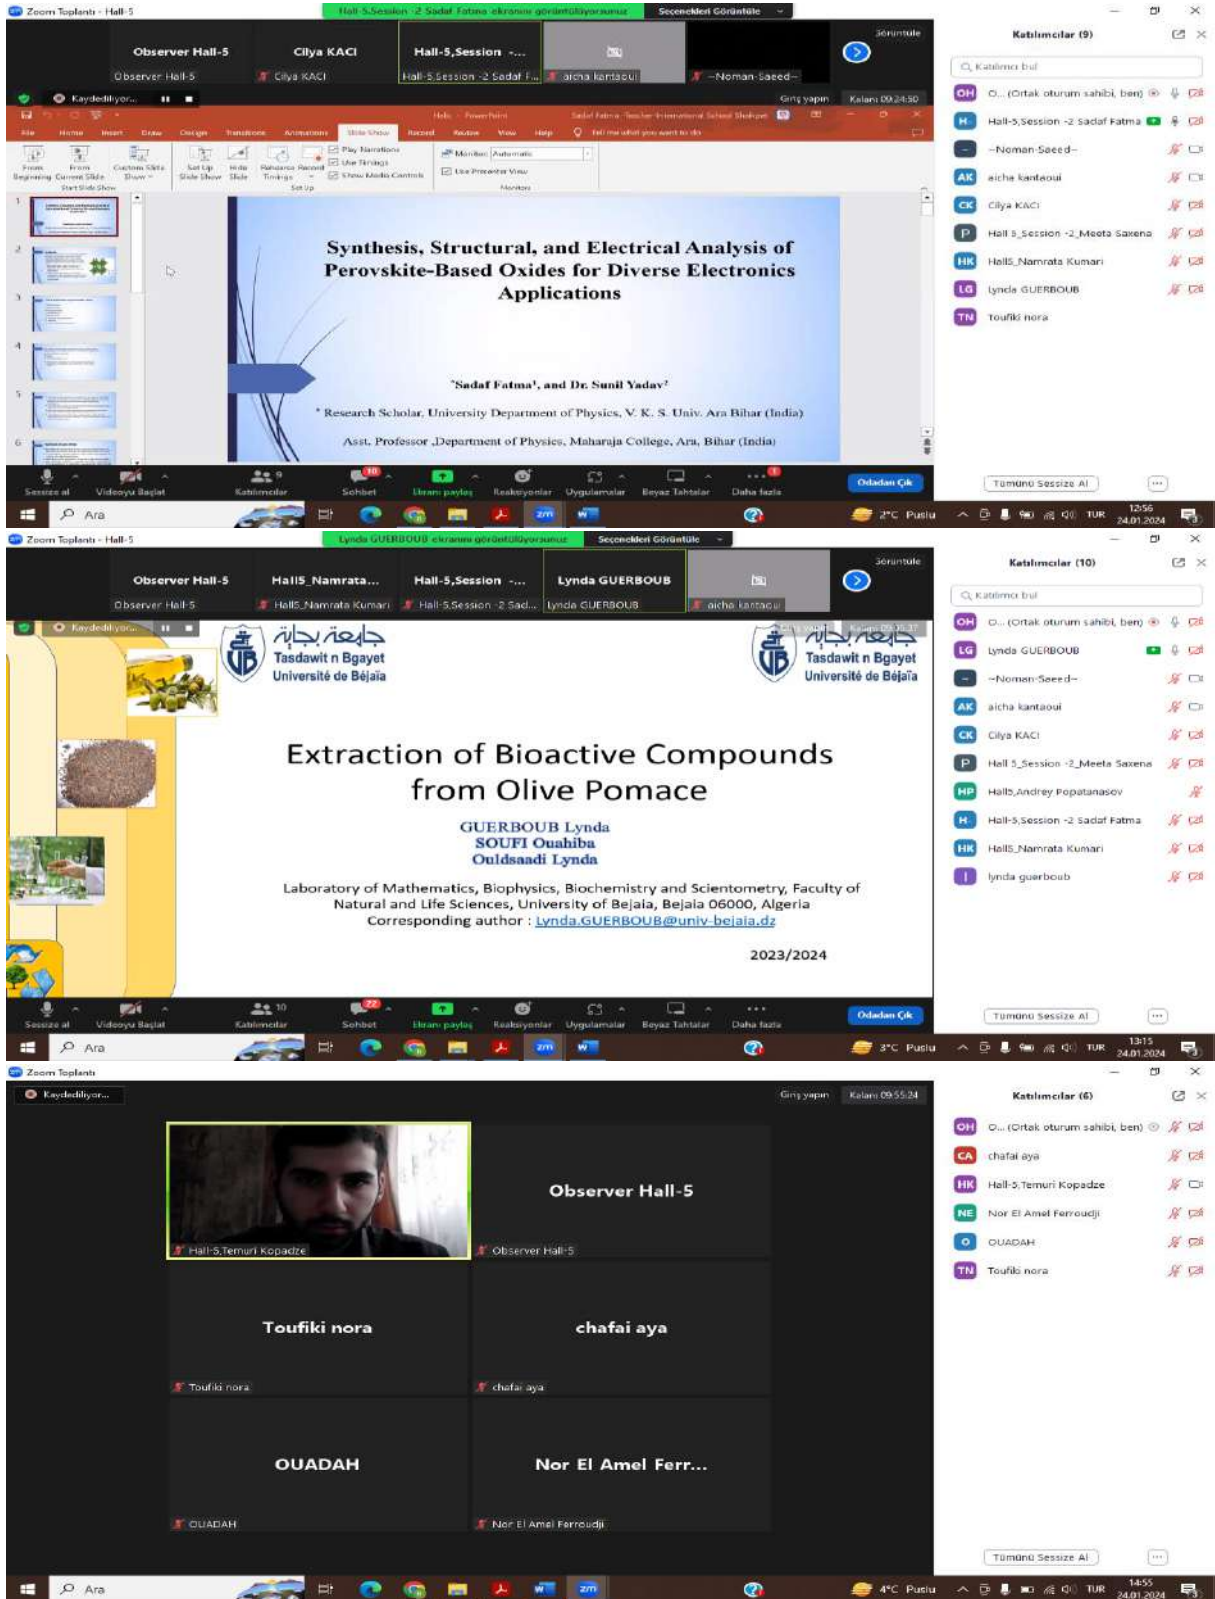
Zoom Toplantı - Hall-5

Hall-5,Session -2 Sadaf Fatma ekranını görüntülüyorsunuz   Seçenekleri Görüntüle

Observer Hall-5   Cilya KACI   Hall-5,Session -...   Görüntüle
Observer Hall-5   Cilya KACI   Hall-5,Session -2 Sadaf F...   aicha kantaoui   ~Noman-Saeed~

Kaydediliyor...   Giriş yapın   Kalan: 09:24:50

File   Home   Insert   Draw   Design   Transitions   Animations   Slide Show   Record   Review   View   Help   Tell me what you want to do

From Beginning   From Current Slide   Custom Slide Show   Set Up Slide Show   Hide Slide   Rehearse Timings   Record   Play Narrations   Use Timings   Show Media Controls   Monitor: Automatic   Use Presenter View   Start Slide Show   Set Up   Monitors

Synthesis, Structural, and Electrical Analysis of Perovskite-Based Oxides for Diverse Electronics Applications

¹Sadaf Fatma¹, and Dr. Sunil Yadav²

¹ Research Scholar, University Department of Physics, V. K. S. Univ. Ara Bihar (India)

Asst. Professor ,Department of Physics, Maharaja College, Ara, Bihar (India)

Sessize al   Videoyu Başlat   Katılımcılar 9   Sohbet 10   Ekranı paylaş   Reaksiyonlar   Uygulamalar   Beyaz Tahtalar   Daha fazla   Odadan Çık

Katılımcılar (9)
Katılımcı bul
OH O... (Ortak oturum sahibi, ben)
H Hall-5,Session -2 Sadaf Fatma
~Noman-Saeed~
AK aicha kantaoui
CK Cilya KACI
P Hall 5_Session -2_Meeta Saxena
HK Hall5_Namrata Kumari
LG lynda GUERBOUB
TN Toufiki nora
Tümünü Sessize Al

Ara   2°C Puslu   TUR   12:56 24.01.2024

Zoom Toplantı - Hall-5

Lynda GUERBOUB ekranını görüntülüyorsunuz   Seçenekleri Görüntüle

Observer Hall-5   Hall5_Namrata...   Hall-5,Session -...   Lynda GUERBOUB   Görüntüle
Observer Hall-5   Hall5_Namrata Kumari   Hall-5,Session -2 Sad...   Lynda GUERBOUB   aicha kantaoui

Kaydediliyor...

Tasdawit n Bgayet Université de Béjaïa   Tasdawit n Bgayet Université de Béjaïa

Extraction of Bioactive Compounds from Olive Pomace

GUERBOUB Lynda
SOUFI Ouahiba
Ouldsaadi Lynda

Laboratory of Mathematics, Biophysics, Biochemistry and Scientometry, Faculty of Natural and Life Sciences, University of Bejaia, Bejaia 06000, Algeria
Corresponding author : Lynda.GUERBOUB@univ-bejaia.dz

2023/2024

Sessize al   Videoyu Başlat   Katılımcılar 10   Sohbet 22   Ekranı paylaş   Reaksiyonlar   Uygulamalar   Beyaz Tahtalar   Daha fazla   Odadan Çık

Katılımcılar (10)
Katılımcı bul
OH O... (Ortak oturum sahibi, ben)
LG lynda GUERBOUB
~Noman-Saeed~
AK aicha kantaoui
CK Cilya KACI
P Hall 5_Session -2_Meeta Saxena
HP Hall5,Andrey Popatanasov
H Hall-5,Session -2 Sadaf Fatma
HK Hall5_Namrata Kumari
lynda guerboub
Tümünü Sessize Al

Ara   3°C Puslu   TUR   13:15 24.01.2024

Zoom Toplantı

Kaydediliyor...   Giriş yapın   Kalan: 09:55:24

Hall-5,Temuri Kopadze
Observer Hall-5
Observer Hall-5
Toufiki nora
Toufiki nora
chafai aya
chafai aya
OUADAH
OUADAH
Nor El Amel Ferr...
Nor El Amel Ferroudji

Katılımcılar (6)
OH O... (Ortak oturum sahibi, ben)
CA chafai aya
HK Hall-5,Temuri Kopadze
NE Nor El Amel Ferroudji
O OUADAH
TN Toufiki nora
Tümünü Sessize Al

Ara   4°C Puslu   TUR   14:55 24.01.2024